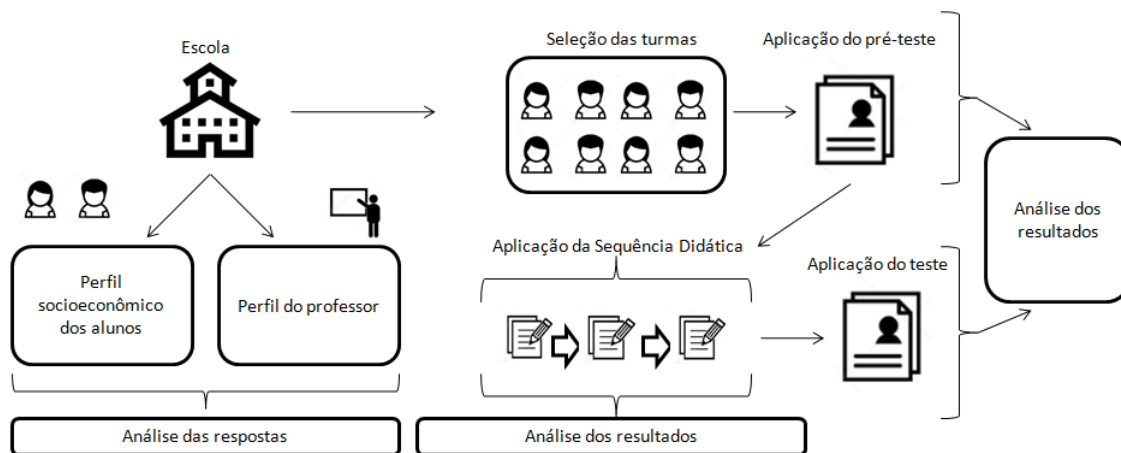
Escola

Seleção das turmas

Aplicação do pré-teste

Análise dos resultados

Perfil socioeconômico dos alunos

Perfil do professor

Aplicação da Sequência Didática

Aplicação do teste

Análise das respostas

Análise dos resultados